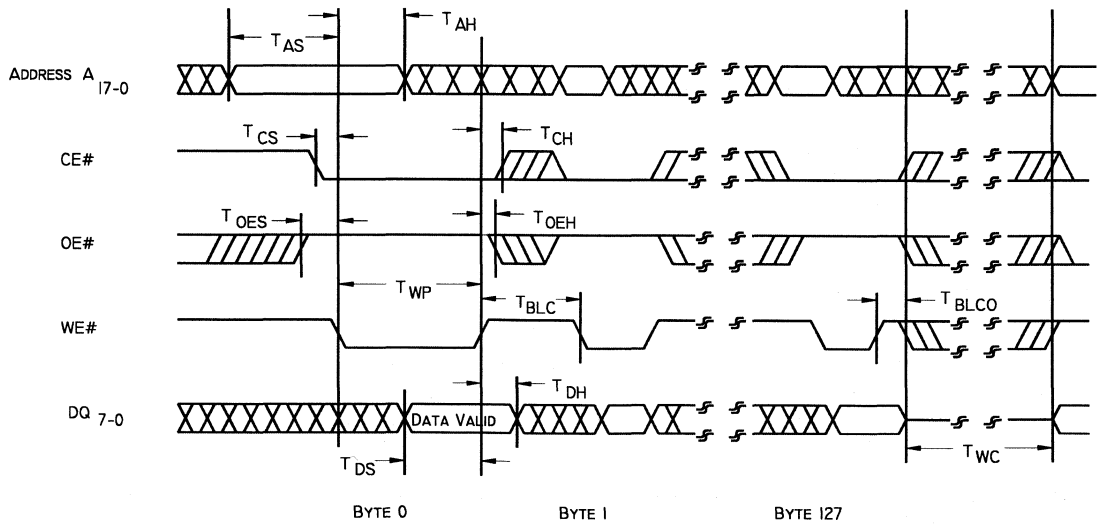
$T_{AS}$

$T_{AH}$

ADDRESS $A_{17-0}$

$T_{CS}$

$T_{CH}$

CE#

$T_{OES}$

$T_{OEH}$

OE#

$T_{WP}$

$T_{BLC}$

$T_{BLCO}$

WE#

$T_{DH}$

DQ $_{7-0}$

DATA VALID

$T_{DS}$

$T_{WC}$

BYTE 0

BYTE 1

BYTE 127